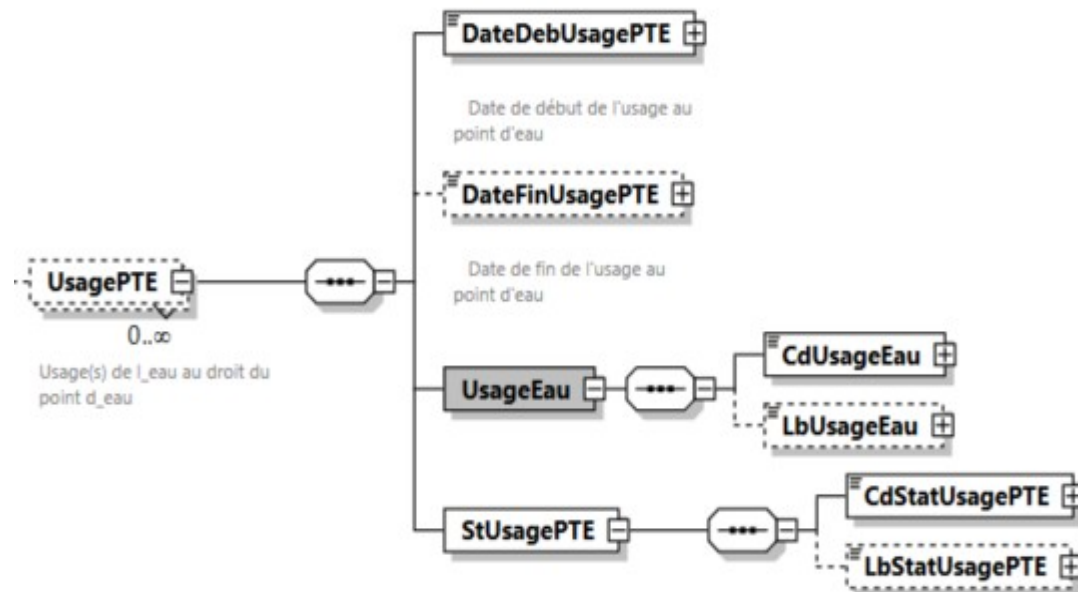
DateDebUsagePTE

Date de début de l'usage au point d'eau

DateFinUsagePTE

Date de fin de l'usage au point d'eau

UsagePTE

0..∞

Usage(s) de l_eau au droit du point d_eau

UsageEau

CdUsageEau

LbUsageEau

StUsagePTE

CdStatUsagePTE

LbStatUsagePTE